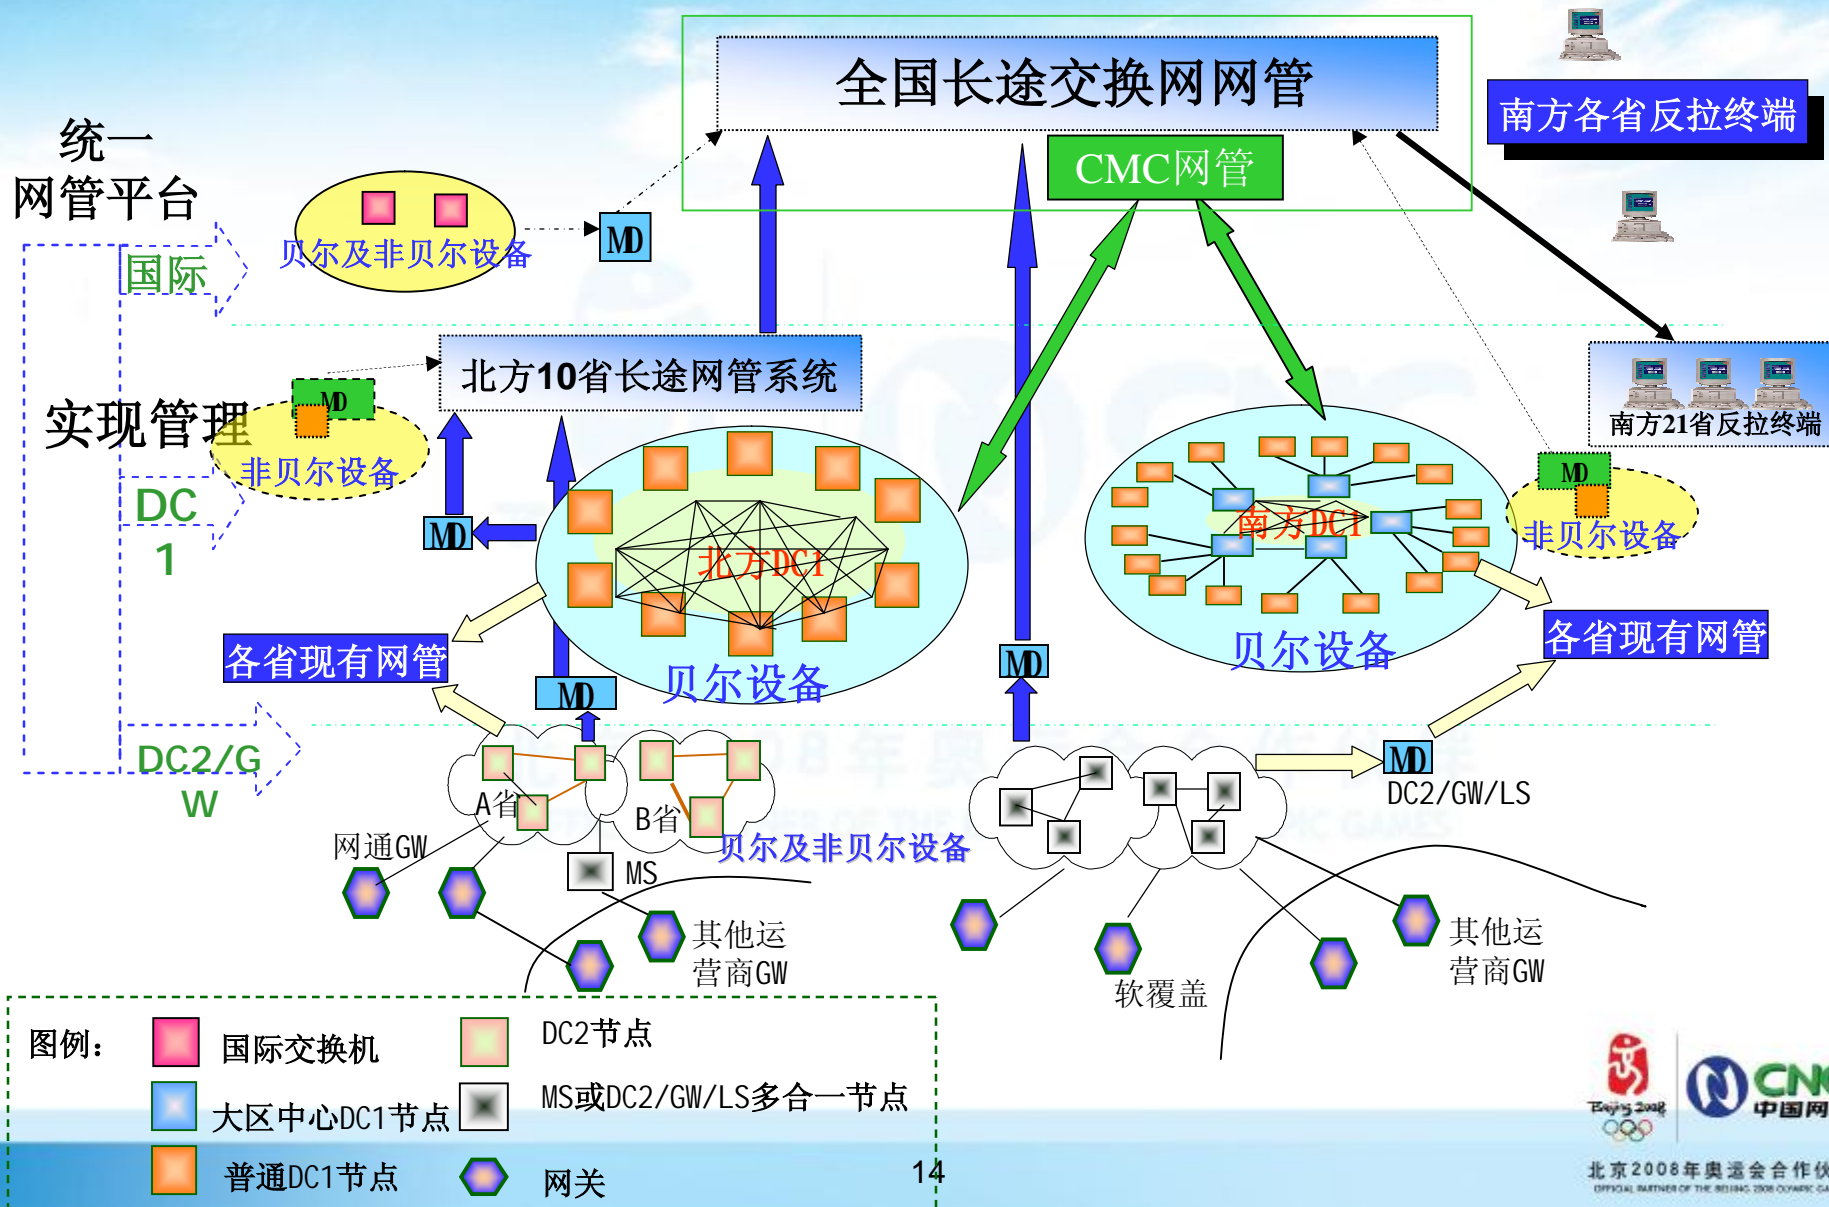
全国长途交换网网管

CMC网管

南方各省反拉终端

统一
网管平台

国际

贝尔及非贝尔设备

MD

实现管理

北方10省长途网管系统

MD

非贝尔设备

DC
1

MD

北方DC1

贝尔设备

南方DC1

贝尔设备

南方21省反拉终端

MD

非贝尔设备

各省现有网管

各省现有网管

MD

MD

MD

DC2/GW

A省

B省

贝尔及非贝尔设备

DC2/GW/LS

网通GW

MS

其他运营商GW

软覆盖

其他运营商GW

图例：

国际交换机

DC2节点

大区中心DC1节点

MS或DC2/GW/LS多合一节点

普通DC1节点

网关

14

Beijing 2008

CNC
中国网

北京2008年奥运会合作伙